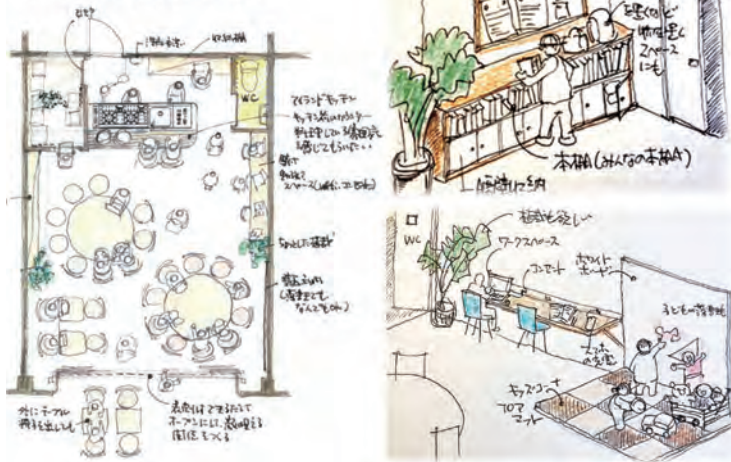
ピアノ
収納棚
WC
アイランドキッチン
キッチン前のカウンター
料理をしている様子が
感じてもらいたい
ちょっとした植栽
本棚(みんなの本棚)
WC
植栽も楽しい
ワークスペース
コンセント
ホワイトボード
こども一緒
キッズコーナー
フロアマット
外にテーブル
椅子も出したい
表側はできるだけ
オープンにして、表の道とも
関係をつくる